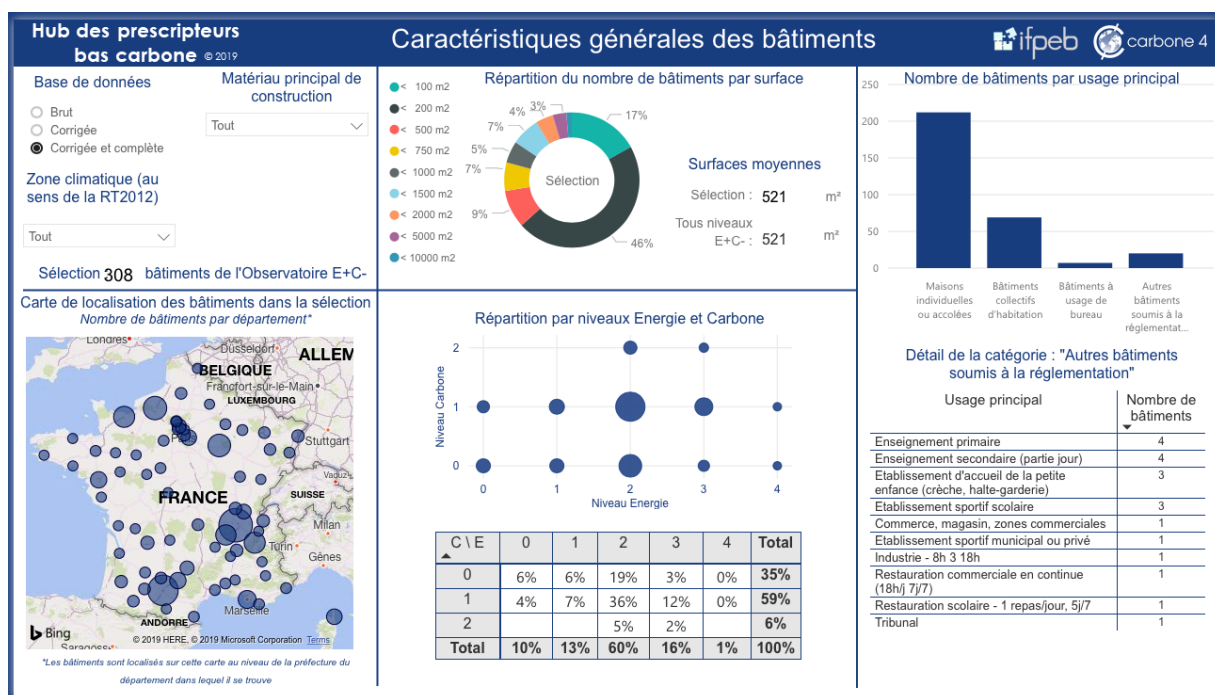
Hub des prescripteurs bas carbone © 2019

Caractéristiques générales des bâtiments

ifpeb carbone 4

Base de données
Brut
Corrigée
Corrigée et complète

Matériau principal de construction
Tout

Zone climatique (au sens de la RT2012)
Tout

Sélection 308 bâtiments de l'Observatoire E+C-

Répartition du nombre de bâtiments par surface
< 100 m2
< 200 m2
< 500 m2
< 750 m2
< 1000 m2
< 1500 m2
< 2000 m2
< 5000 m2
< 10000 m2

4% 3% 17%
7%
5%
7%
9%
46%
Sélection

Surfaces moyennes
Sélection : 521 m²
Tous niveaux E+C- : 521 m²

Nombre de bâtiments par usage principal
250
200
150
100
50
0
Maisons individuelles ou accolées
Bâtiments collectifs d'habitation
Bâtiments à usage de bureau
Autres bâtiments soumis à la réglementat...

Carte de localisation des bâtiments dans la sélection
Nombre de bâtiments par département*
Londres Düsseldorf ALLEM BELGIQUE Francfort-sur-le-Main LUXEMBOURG Stuttgart FRANCE SUISSE Milan Turin Gênes Marseille ANDORRE Saragoss
Bing © 2019 HERE, © 2019 Microsoft Corporation Terms
*Les bâtiments sont localisés sur cette carte au niveau de la préfecture du département dans lequel il se trouve

Répartition par niveaux Energie et Carbone
Niveau Carbone
2
1
0
0 1 2 3 4
Niveau Energie

| C \ E | 0 | 1 | 2 | 3 | 4 | Total |
|---|---|---|---|---|---|---|
| 0 | 6% | 6% | 19% | 3% | 0% | 35% |
| 1 | 4% | 7% | 36% | 12% | 0% | 59% |
| 2 | | | 5% | 2% | | 6% |
| Total | 10% | 13% | 60% | 16% | 1% | 100% |

Détail de la catégorie : "Autres bâtiments soumis à la réglementation"

| Usage principal | Nombre de bâtiments |
|---|---|
| Enseignement primaire | 4 |
| Enseignement secondaire (partie jour) | 4 |
| Etablissement d'accueil de la petite enfance (crèche, halte-garderie) | 3 |
| Etablissement sportif scolaire | 3 |
| Commerce, magasin, zones commerciales | 1 |
| Etablissement sportif municipal ou privé | 1 |
| Industrie - 8h 3 18h | 1 |
| Restauration commerciale en continue (18h/j 7j/7) | 1 |
| Restauration scolaire - 1 repas/jour, 5j/7 | 1 |
| Tribunal | 1 |